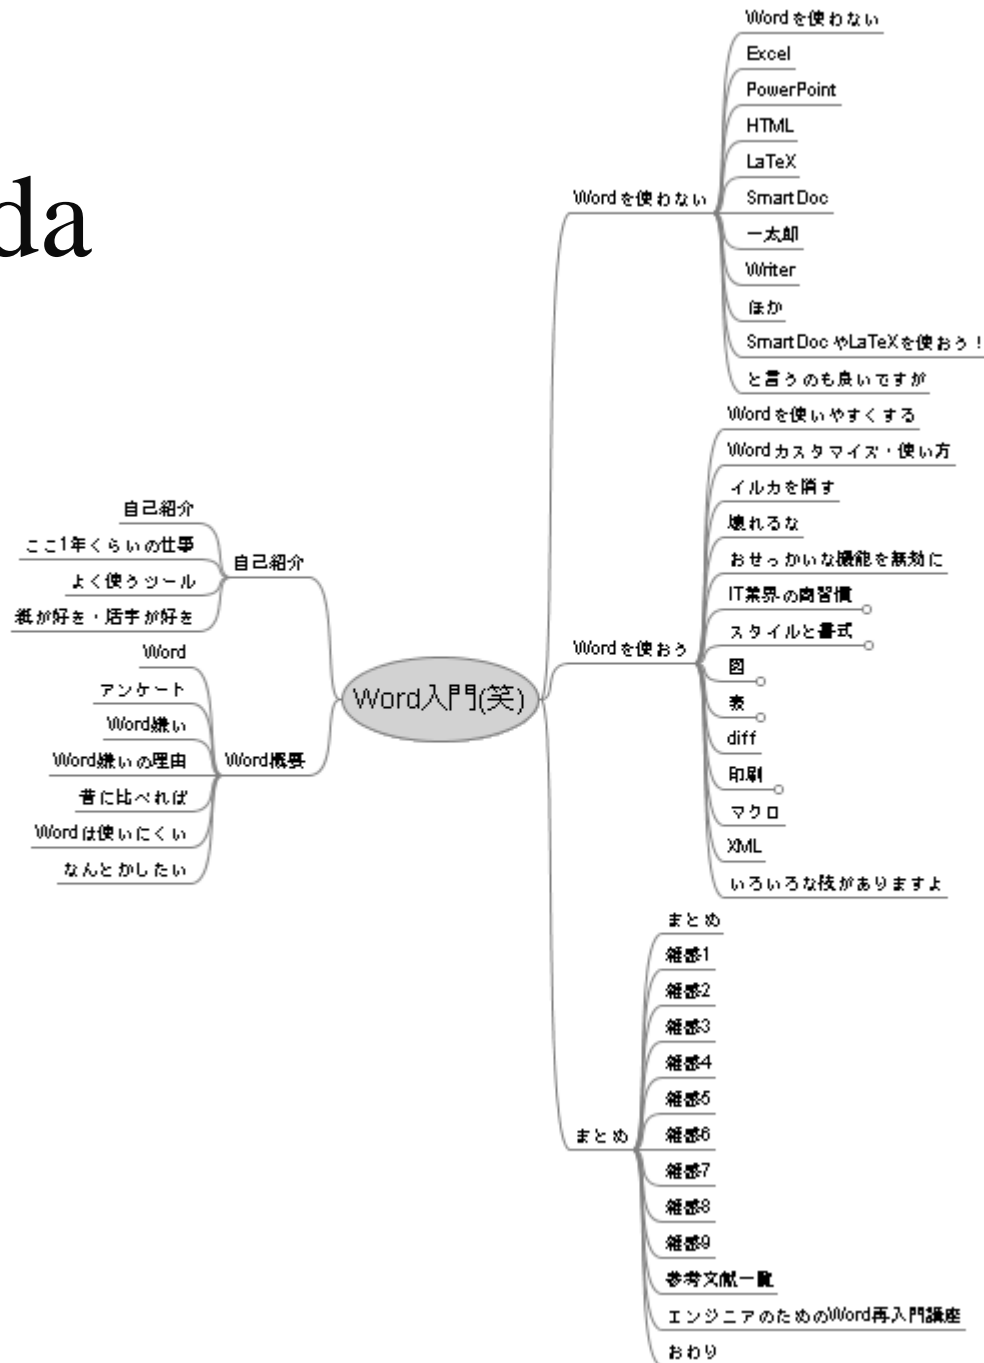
da

Word入門(笑)

自己紹介
自己紹介
ここ1年くらいの仕事
よく使うツール
紙が好き・活字が好き

Word概要
Word
アンケート
Word嫌い
Word嫌いの理由
昔に比べれば
Wordは使いにくい
なんとかしたい

Wordを使わない
Wordを使わない
Excel
PowerPoint
HTML
LaTeX
SmartDoc
一太郎
Writer
ほか
SmartDocやLaTeXを使おう！
と言うのも良いですが

Wordを使おう
Wordを使いやすくする
Wordカスタマイズ・使い方
イルカを消す
壊れるな
おせっかいな機能を無効に
IT業界の商習慣
スタイルと書式
図
表
diff
印刷
マクロ
XML
いろいろな技がありますよ

まとめ
まとめ
雑感1
雑感2
雑感3
雑感4
雑感5
雑感6
雑感7
雑感8
雑感9
参考文献一覧
エンジニアのためのWord再入門講座
おわり